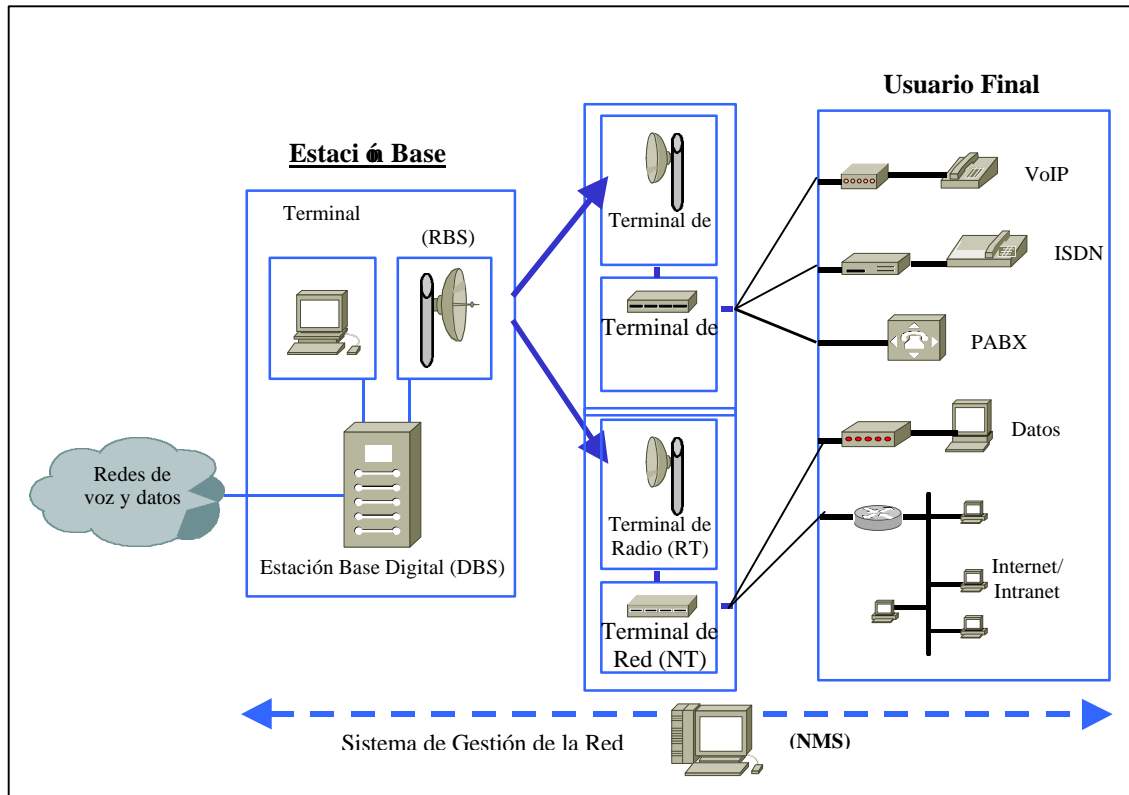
Usuario Final

Estaci ón Base

Terminal

(RBS)

Terminal de

Terminal de

VoIP

ISDN

PABX

Datos

Redes de voz y datos

Estación Base Digital (DBS)

Terminal de Radio (RT)

Terminal de Red (NT)

Internet/ Intranet

Sistema de Gestión de la Red

(NMS)